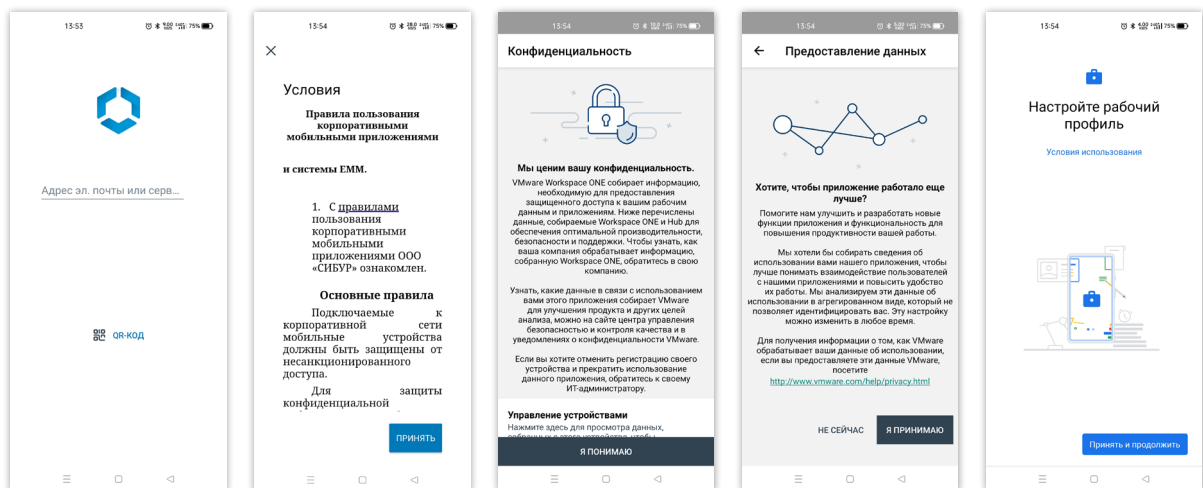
13:53 75%

Адрес эл. почты или серв...

QR-КОД

13:54 75%

Условия

Правила пользования корпоративными мобильными приложениями

и системы ЕММ.

1. С правилами пользования корпоративными мобильными приложениями ООО «СИБУР» ознакомлен.

Основные правила

Подключаемые к корпоративной сети мобильные устройства должны быть защищены от несанкционированного доступа.

Для защиты конфиденциальной

ПРИНЯТЬ

13:54 75%

Конфиденциальность

Мы ценим вашу конфиденциальность.

VMware Workspace ONE собирает информацию, необходимую для предоставления защищенного доступа к вашим рабочим данным и приложениям. Ниже перечислены данные, собираемые Workspace ONE и Hub для обеспечения оптимальной производительности, безопасности и поддержки. Чтобы узнать, как ваша компания обрабатывает информацию, собранную Workspace ONE, обратитесь в свою компанию.

Узнать, какие данные в связи с использованием вами этого приложения собирает VMware для улучшения продукта и других целей анализа, можно на сайте центра управления безопасностью и контроля качества и в уведомлениях о конфиденциальности VMware.

Если вы хотите отменить регистрацию своего устройства и прекратить использование данного приложения, обратитесь к своему ИТ-администратору.

Управление устройствами

Нажмите здесь для просмотра данных, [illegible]

Я ПОНИМАЮ

13:54 75%

Предоставление данных

Хотите, чтобы приложение работало еще лучше?

Помогите нам улучшить и разработать новые функции приложения и функциональность для повышения продуктивности вашей работы.

Мы хотели бы собирать сведения об использовании вами нашего приложения, чтобы лучше понимать взаимодействие пользователей с нашими приложениями и повысить удобство их работы. Мы анализируем эти данные об использовании в агрегированном виде, который не позволяет идентифицировать вас. Эту настройку можно изменить в любое время.

Для получения информации о том, как VMware обрабатывает ваши данные об использовании, если вы предоставляете эти данные VMware, посетите
http://www.vmware.com/help/privacy.html

НЕ СЕЙЧАС

Я ПРИНИМАЮ

13:54 75%

Настройте рабочий профиль

Условия использования

Принять и продолжить